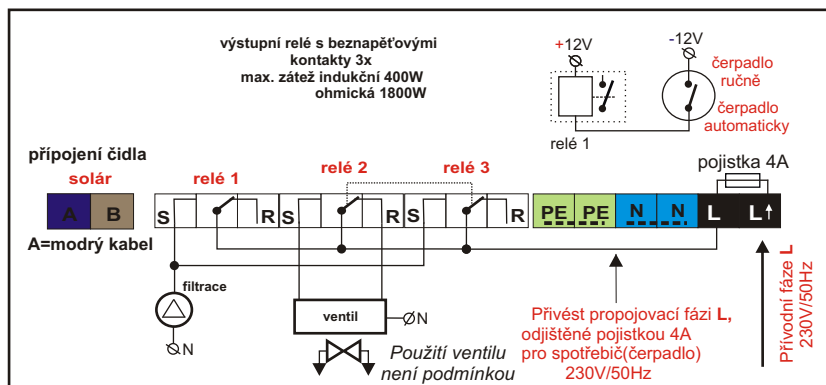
výstupní relé s beznapěťovými kontakty 3x
max. zátež indukční 400W
ohmická 1800W

+12V

-12V

čerpadlo ručně

čerpadlo automaticky

relé 1

připojení čidla
solár

A B

A=modrý kabel

relé 1
relé 2
relé 3

S R S R S R

PE PE N N L L

pojistka 4A

filtrace

N

ventil

N

Použití ventilu není podmínkou

Přivést propojovací fázi L, odjištěné pojistkou 4A pro spotřebič(čerpadlo) 230V/50Hz

Přívodní fáze L 230V/50Hz